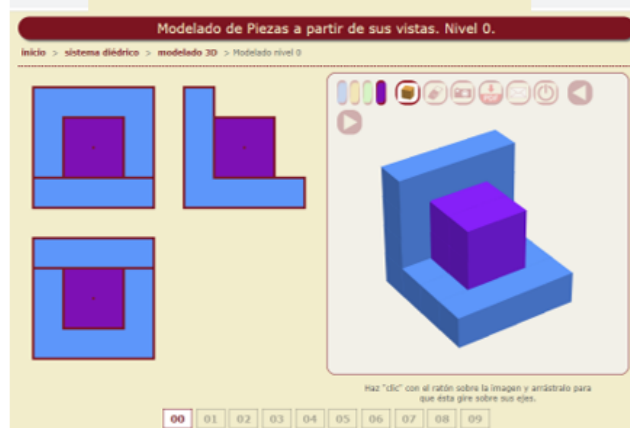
Modelado de Piezas a partir de sus vistas. Nivel 0.

inicio > sistema diédrico > modelado 3D > Modelado nivel 0

Haz "clic" con el ratón sobre la imagen y arrástralo para que ésta gire sobre sus ejes.

00 01 02 03 04 05 06 07 08 09